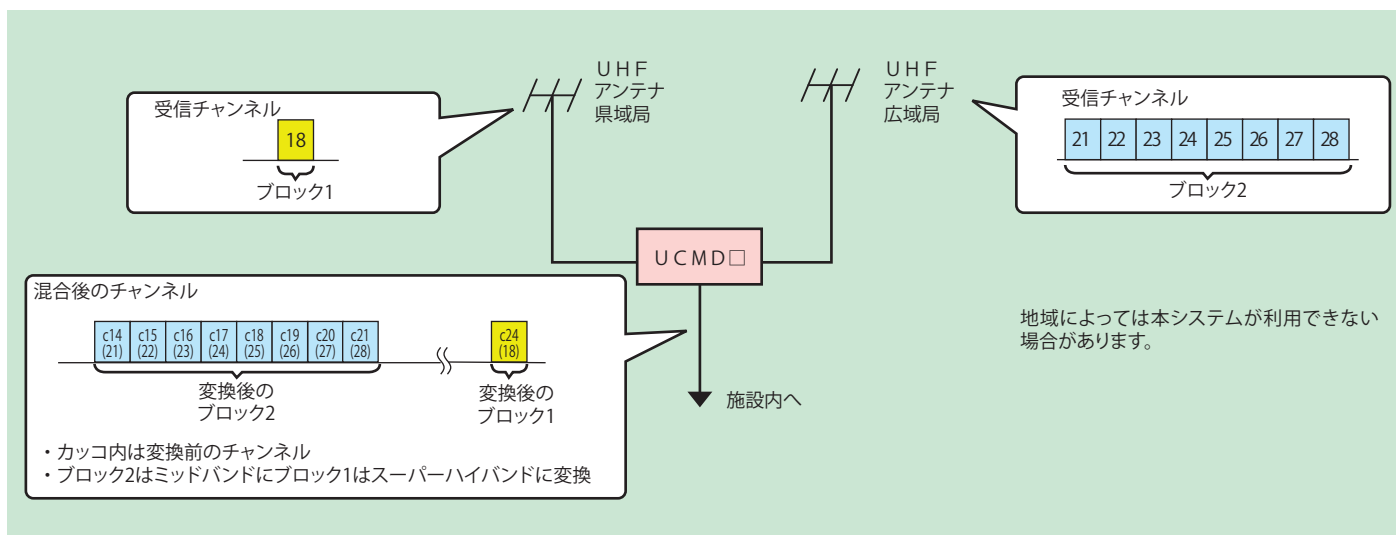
受信チャンネル

18

ブロック1

UHF
アンテナ
県域局

UHF
アンテナ
広域局

受信チャンネル

| 21 | 22 | 23 | 24 | 25 | 26 | 27 | 28 |
|---|---|---|---|---|---|---|---|

ブロック2

UCMD□

混合後のチャンネル

| c14 (21) | c15 (22) | c16 (23) | c17 (24) | c18 (25) | c19 (26) | c20 (27) | c21 (28) |
|---|---|---|---|---|---|---|---|

c24 (18)

変換後の
ブロック2

変換後の
ブロック1

施設内へ

・カッコ内は変換前のチャンネル
・ブロック2はミッドバンドにブロック1はスーパーハイバンドに変換

地域によっては本システムが利用できない場合があります。